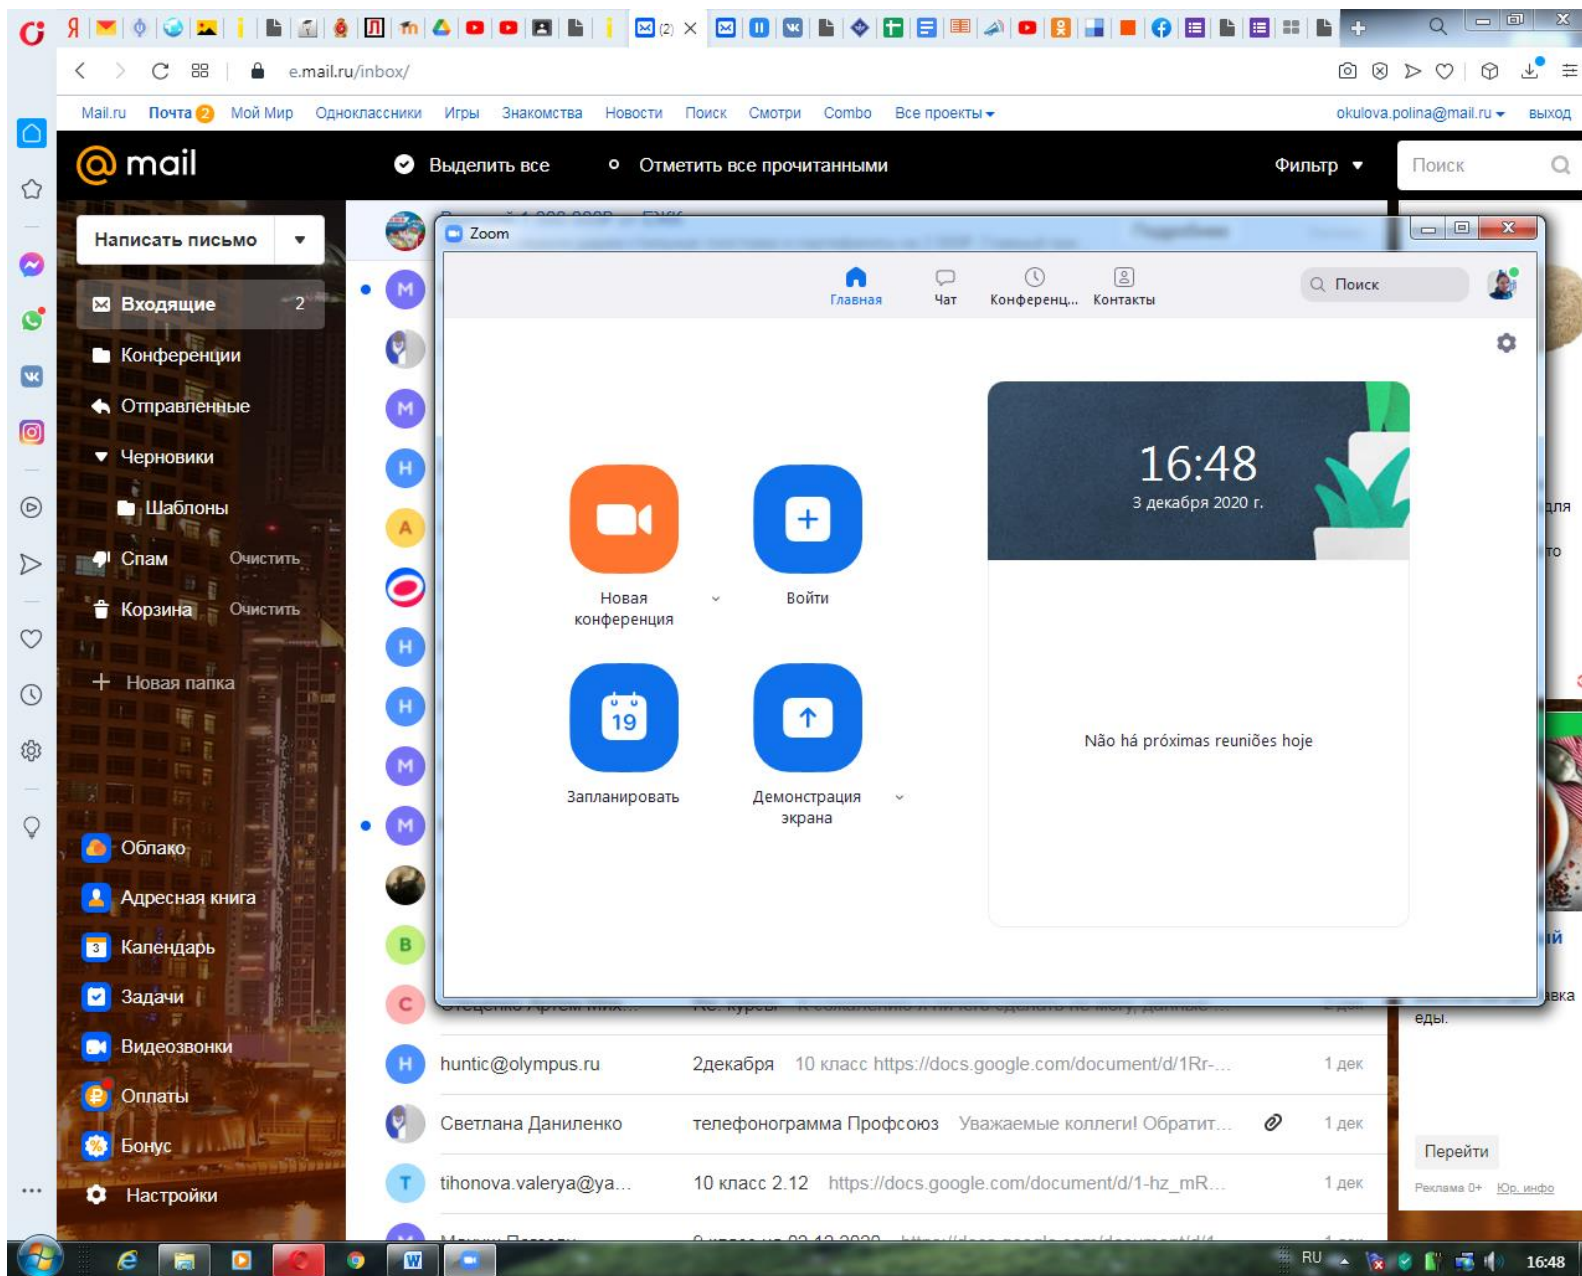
Я (2) ×

e.mail.ru/inbox/

Mail.ru Почта 2 Мой Мир Одноклассники Игры Знакомства Новости Поиск Смотри Combo Все проекты okulova.polina@mail.ru выход

@mail Выделить все Отметить все прочитанными Фильтр Поиск

Написать письмо

Входящие 2
Конференции
Отправленные
Черновики
Шаблоны
Спам Очистить
Корзина Очистить
Новая папка

Облако
Адресная книга
Календарь
Задачи
Видеозвонки
Оплаты
Бонус
Настройки

Zoom

Главная Чат Конференц... Контакты Поиск

16:48
3 декабря 2020 г.

Новая конференция
Войти
Запланировать
Демонстрация экрана

Não há próximas reuniões hoje

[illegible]

huntic@olympus.ru 2декабря 10 класс https://docs.google.com/document/d/1Rr-... 1 дек
Светлана Даниленко телефонограмма Профсоюз Уважаемые коллеги! Обратит... 1 дек
tihonova.valerya@ya... 10 класс 2.12 https://docs.google.com/document/d/1-hz_mR... 1 дек

для
то
ий
вка
еды.
Перейти
Реклама 0+ Юр. инфо

RU 16:48